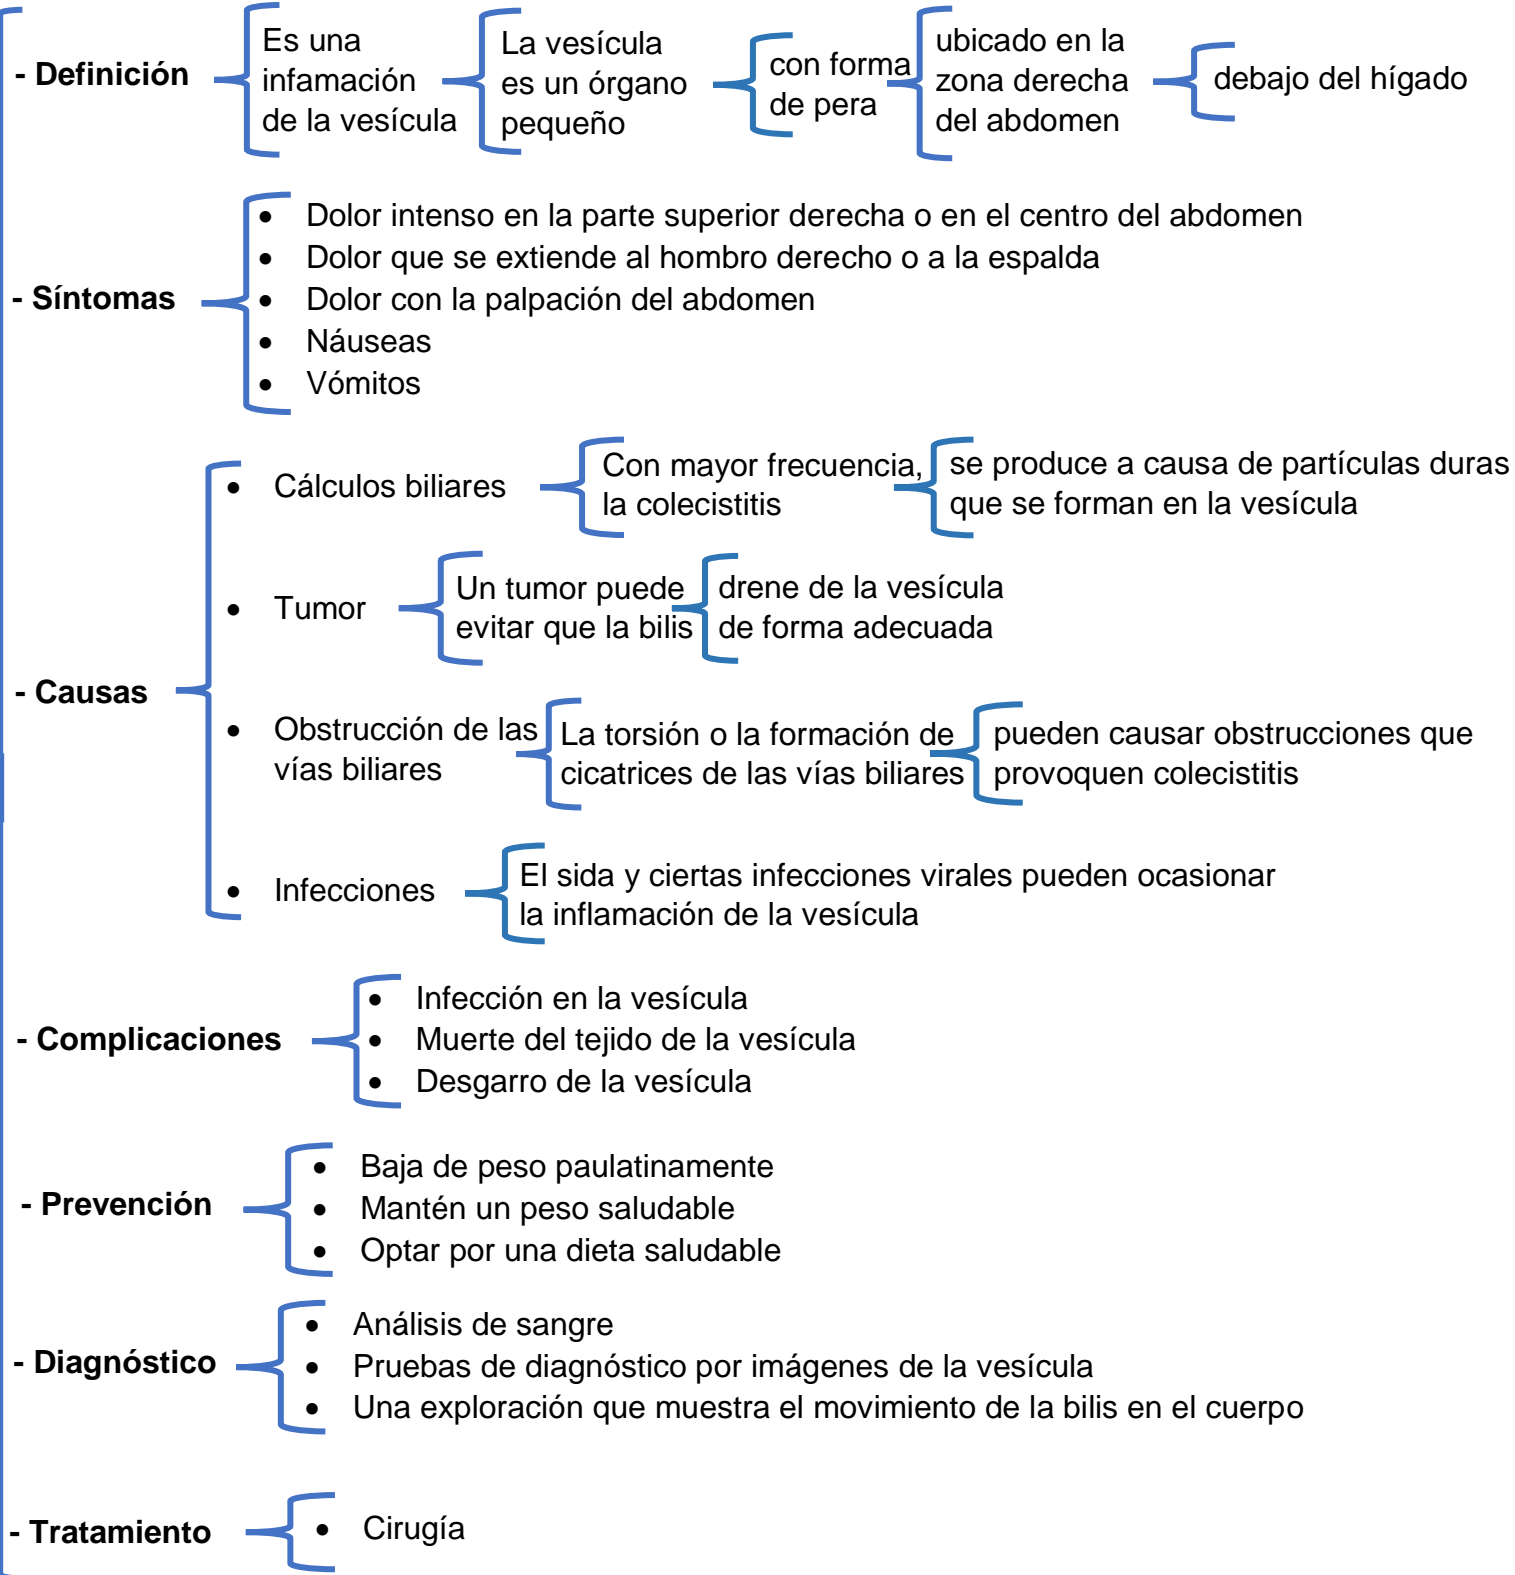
- Definición

Es una infamación de la vesícula

La vesícula es un órgano pequeño

con forma de pera

ubicado en la zona derecha del abdomen

debajo del hígado

- Síntomas

- Dolor intenso en la parte superior derecha o en el centro del abdomen
- Dolor que se extiende al hombro derecho o a la espalda
- Dolor con la palpación del abdomen
- Náuseas
- Vómitos

- Causas

- Cálculos biliares

Con mayor frecuencia, la colecistitis

se produce a causa de partículas duras que se forman en la vesícula

- Tumor

Un tumor puede evitar que la bilis

drene de la vesícula de forma adecuada

- Obstrucción de las vías biliares

La torsión o la formación de cicatrices de las vías biliares

pueden causar obstrucciones que provoquen colecistitis

- Infecciones

El sida y ciertas infecciones virales pueden ocasionar la inflamación de la vesícula

- Complicaciones

- Infección en la vesícula
- Muerte del tejido de la vesícula
- Desgarro de la vesícula

- Prevención

- Baja de peso paulatinamente
- Mantén un peso saludable
- Optar por una dieta saludable

- Diagnóstico

- Análisis de sangre
- Pruebas de diagnóstico por imágenes de la vesícula
- Una exploración que muestra el movimiento de la bilis en el cuerpo

- Tratamiento

- Cirugía